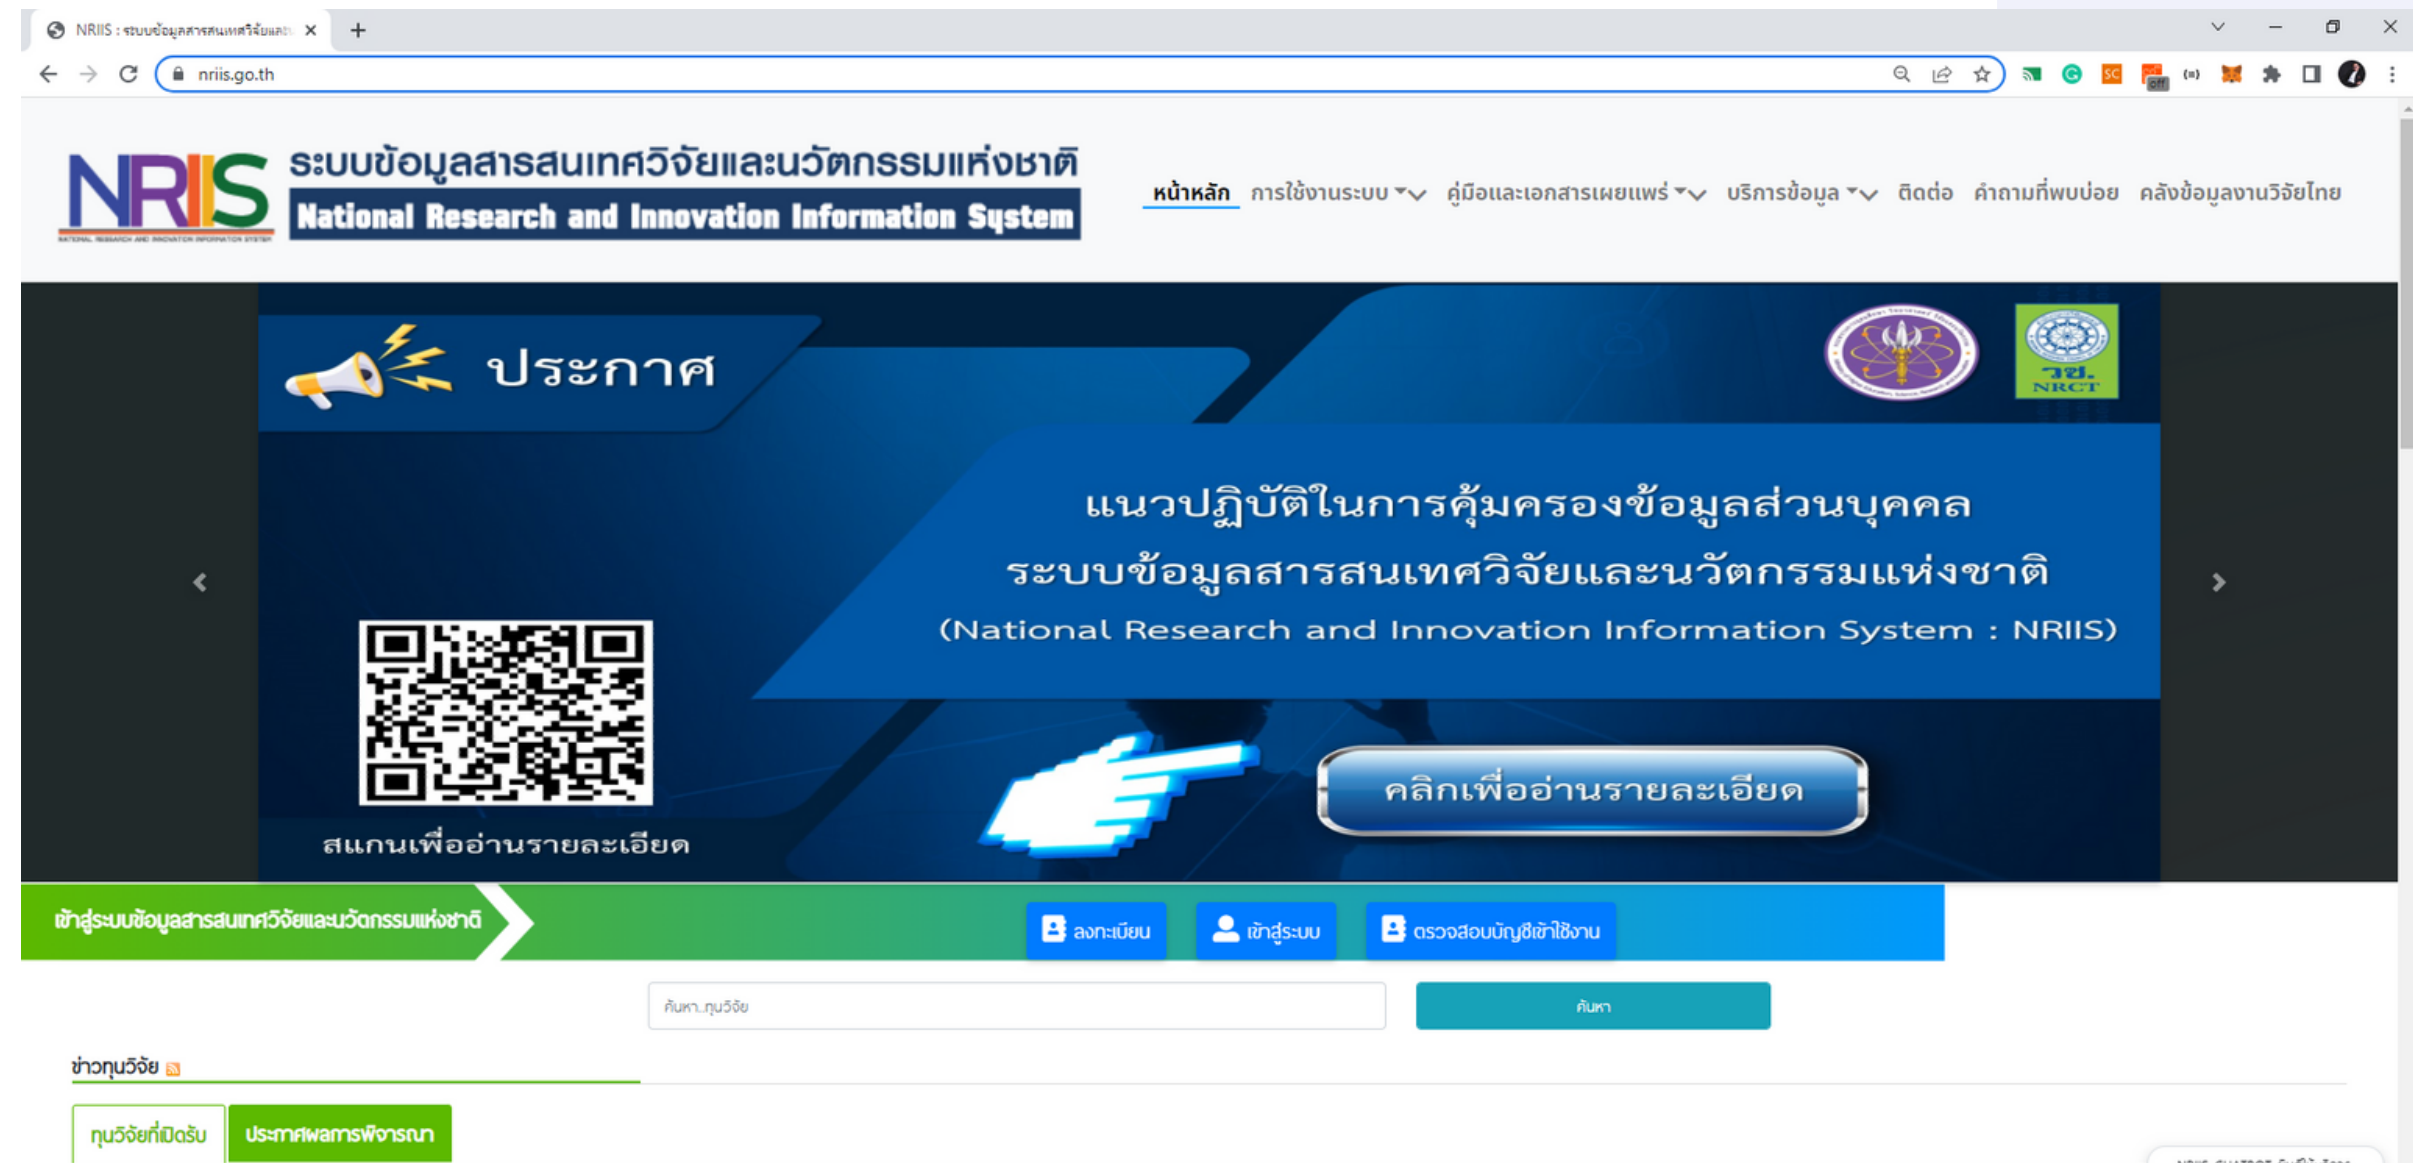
NRIIS : ระบบข้อมูลสารสนเทศวิจัยและ

nriis.go.th

NRIIS ระบบข้อมูลสารสนเทศวิจัยและนวัตกรรมแห่งชาติ National Research and Innovation Information System

หน้าหลัก การใช้งานระบบ คู่มือและเอกสารเผยแพร่ บริการข้อมูล ติดต่อ คำถามที่พบบ่อย คลังข้อมูลงานวิจัยไทย

ประกาศ

วช. NRCT

แนวปฏิบัติในการคุ้มครองข้อมูลส่วนบุคคล ระบบข้อมูลสารสนเทศวิจัยและนวัตกรรมแห่งชาติ (National Research and Innovation Information System : NRIIS)

คลิกเพื่ออ่านรายละเอียด

สแกนเพื่ออ่านรายละเอียด

เข้าสู่ระบบข้อมูลสารสนเทศวิจัยและนวัตกรรมแห่งชาติ

ลงทะเบียน เข้าสู่ระบบ ตรวจสอบบัญชีเข้าใช้งาน

ค้นหา..ทุนวิจัย

ค้นหา

ข่าวทุนวิจัย

ทุนวิจัยที่เปิดรับ ประกาศผลการพิจารณา